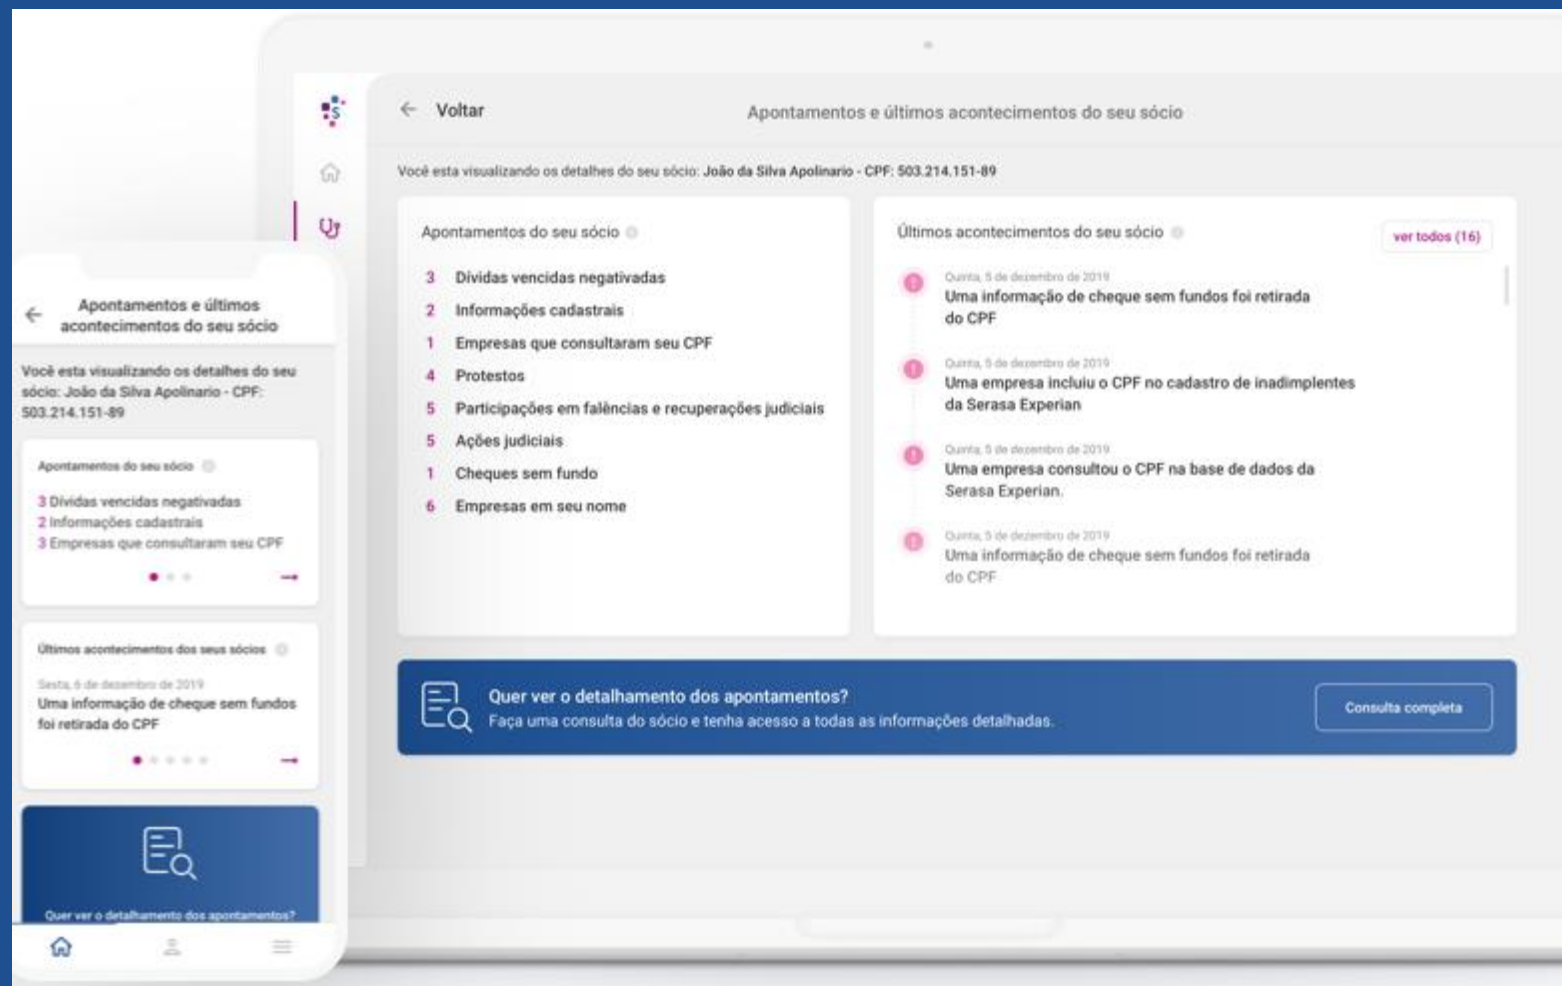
← Voltar

Apontamentos e últimos acontecimentos do seu sócio

Você esta visualizando os detalhes do seu sócio: João da Silva Apolinario - CPF: 503.214.151-89

Apontamentos do seu sócio

3 Dividas vencidas negativadas
2 Informações cadastrais
1 Empresas que consultaram seu CPF
4 Protestos
5 Participações em falências e recuperações judiciais
5 Ações judiciais
1 Cheques sem fundo
6 Empresas em seu nome

Últimos acontecimentos do seu sócio

ver todos (16)

Quinta, 5 de dezembro de 2019
Uma informação de cheque sem fundos foi retirada do CPF

Quinta, 5 de dezembro de 2019
Uma empresa incluiu o CPF no cadastro de inadimplentes da Serasa Experian

Quinta, 5 de dezembro de 2019
Uma empresa consultou o CPF na base de dados da Serasa Experian.

Quinta, 5 de dezembro de 2019
Uma informação de cheque sem fundos foi retirada do CPF

Quer ver o detalhamento dos apontamentos?
Faça uma consulta do sócio e tenha acesso a todas as informações detalhadas.

Consulta completa

← Apontamentos e últimos acontecimentos do seu sócio

Você esta visualizando os detalhes do seu sócio: João da Silva Apolinario - CPF: 503.214.151-89

Apontamentos do seu sócio

3 Dividas vencidas negativadas
2 Informações cadastrais
3 Empresas que consultaram seu CPF

Últimos acontecimentos dos seus sócios

Sexta, 6 de dezembro de 2019
Uma informação de cheque sem fundos foi retirada do CPF

Quer ver o detalhamento dos apontamentos?